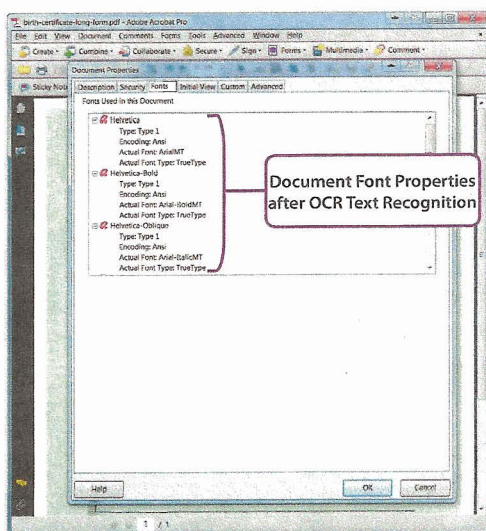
birth-certificate-long-form.pdf - Adobe Acrobat Pro

File Edit View Document Comments Forms Tools Advanced Window Help

Create · Combine · Collaborate · Secure · Sign · Forms · Multimedia · Comment ·

Sticky Note

Document Properties

Description Security Fonts Initial View Custom Advanced

Fonts Used in this Document

Helvetica
Type: Type 1
Encoding: Ansi
Actual Font: ArialMT
Actual Font Type: TrueType

Helvetica-Bold
Type: Type 1
Encoding: Ansi
Actual Font: Arial-BoldMT
Actual Font Type: TrueType

Helvetica-Oblique
Type: Type 1
Encoding: Ansi
Actual Font: Arial-ItalicMT
Actual Font Type: TrueType

Document Font Properties after OCR Text Recognition

Help

OK

Cancel

1 / 1